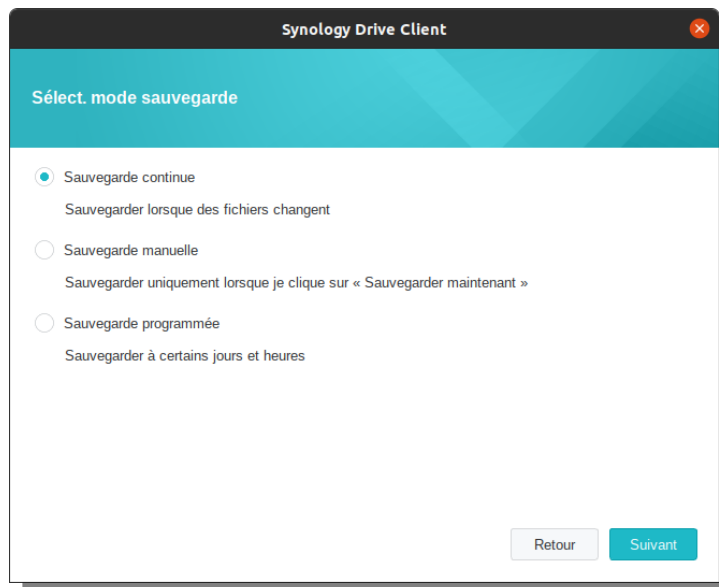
Synology Drive Client

Sélect. mode sauvegarde

Sauvegarde continue

Sauvegarder lorsque des fichiers changent

Sauvegarde manuelle

Sauvegarder uniquement lorsque je clique sur « Sauvegarder maintenant »

Sauvegarde programmée

Sauvegarder à certains jours et heures

Retour

Suivant